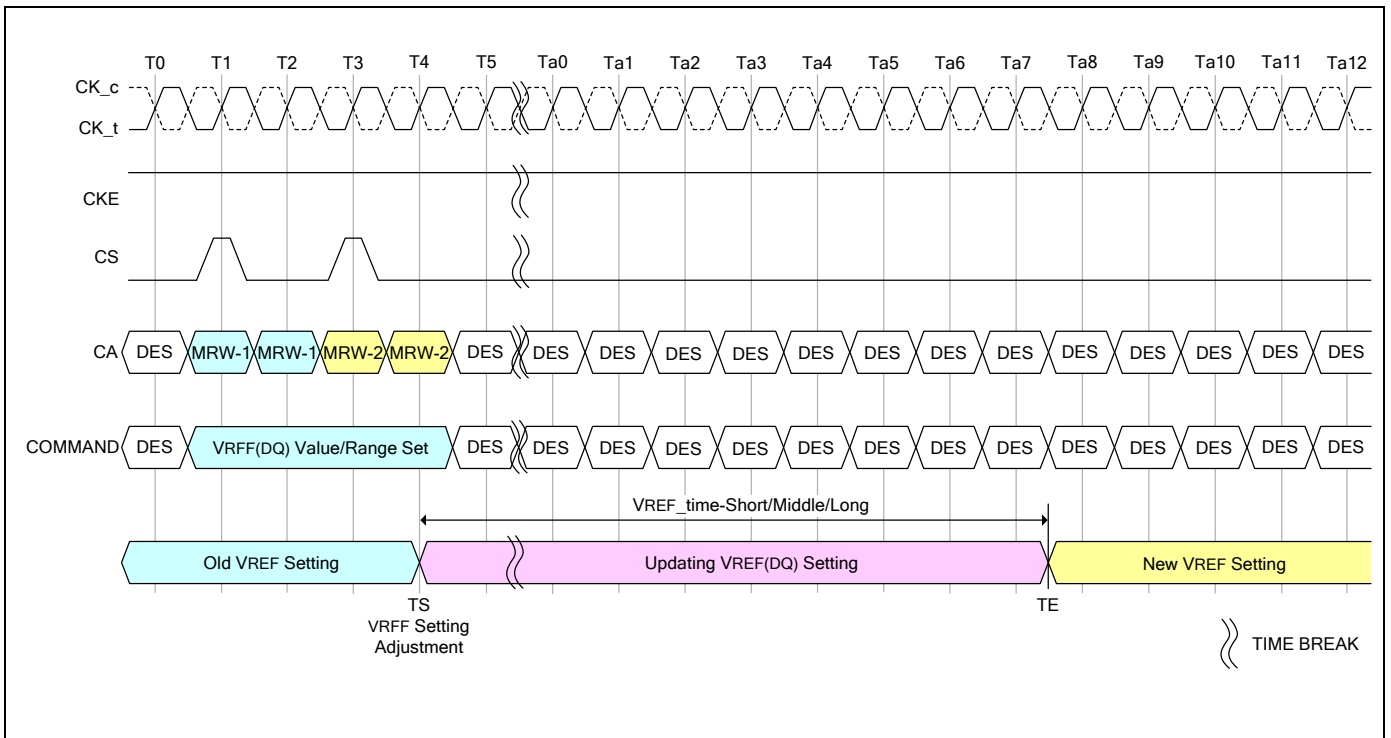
T0 T1 T2 T3 T4 T5 Ta0 Ta1 Ta2 Ta3 Ta4 Ta5 Ta6 Ta7 Ta8 Ta9 Ta10 Ta11 Ta12

CK_c

CK_t

CKE

CS

CA DES MRW-1 MRW-1 MRW-2 MRW-2 DES DES DES DES DES DES DES DES DES DES DES DES DES DES

COMMAND DES VRFF(DQ) Value/Range Set DES DES DES DES DES DES DES DES DES DES DES DES DES DES

VREF_time-Short/Middle/Long

Old VREF Setting

Updating VREF(DQ) Setting

New VREF Setting

TS
VRFF Setting
Adjustment

TE

TIME BREAK